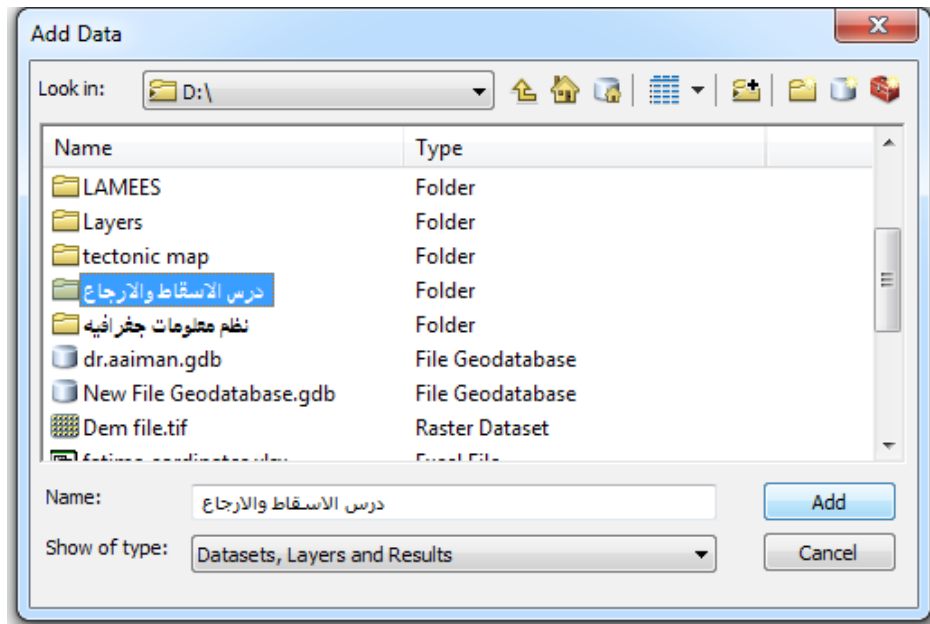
Add Data

Look in: D:\

| Name | Type |
|---|---|
| LAMEES | Folder |
| Layers | Folder |
| tectonic map | Folder |
| درس الاسقاط والارجاع | Folder |
| نظم معلومات جغرافيه | Folder |
| dr.aaiman.gdb | File Geodatabase |
| New File Geodatabase.gdb | File Geodatabase |
| Dem file.tif | Raster Dataset |
| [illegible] | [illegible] |

Name: درس الاسقاط والارجاع

Add

Show of type: Datasets, Layers and Results

Cancel